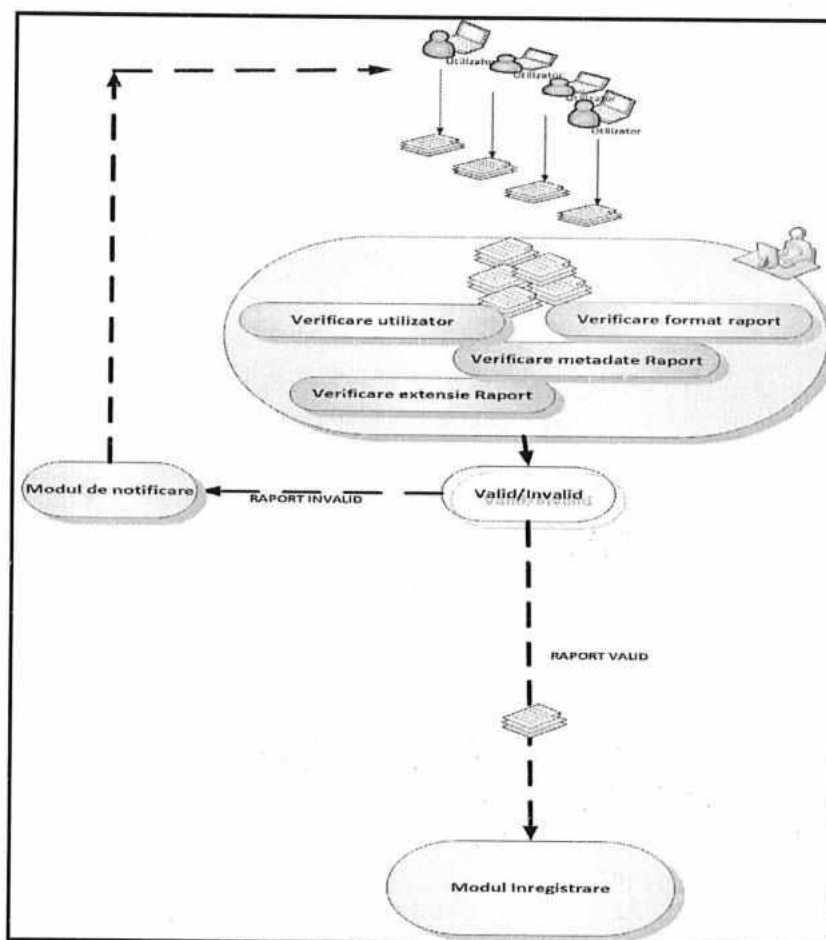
Utilizator
Utilizator
Utilizator
Utilizator

Verificare utilizator
Verificare format raport
Verificare metadate Raport
Verificare extensie Raport

Modul de notificare
RAPORT INVALID
Valid/Invalid
RAPORT VALID

Modul Inregistrare